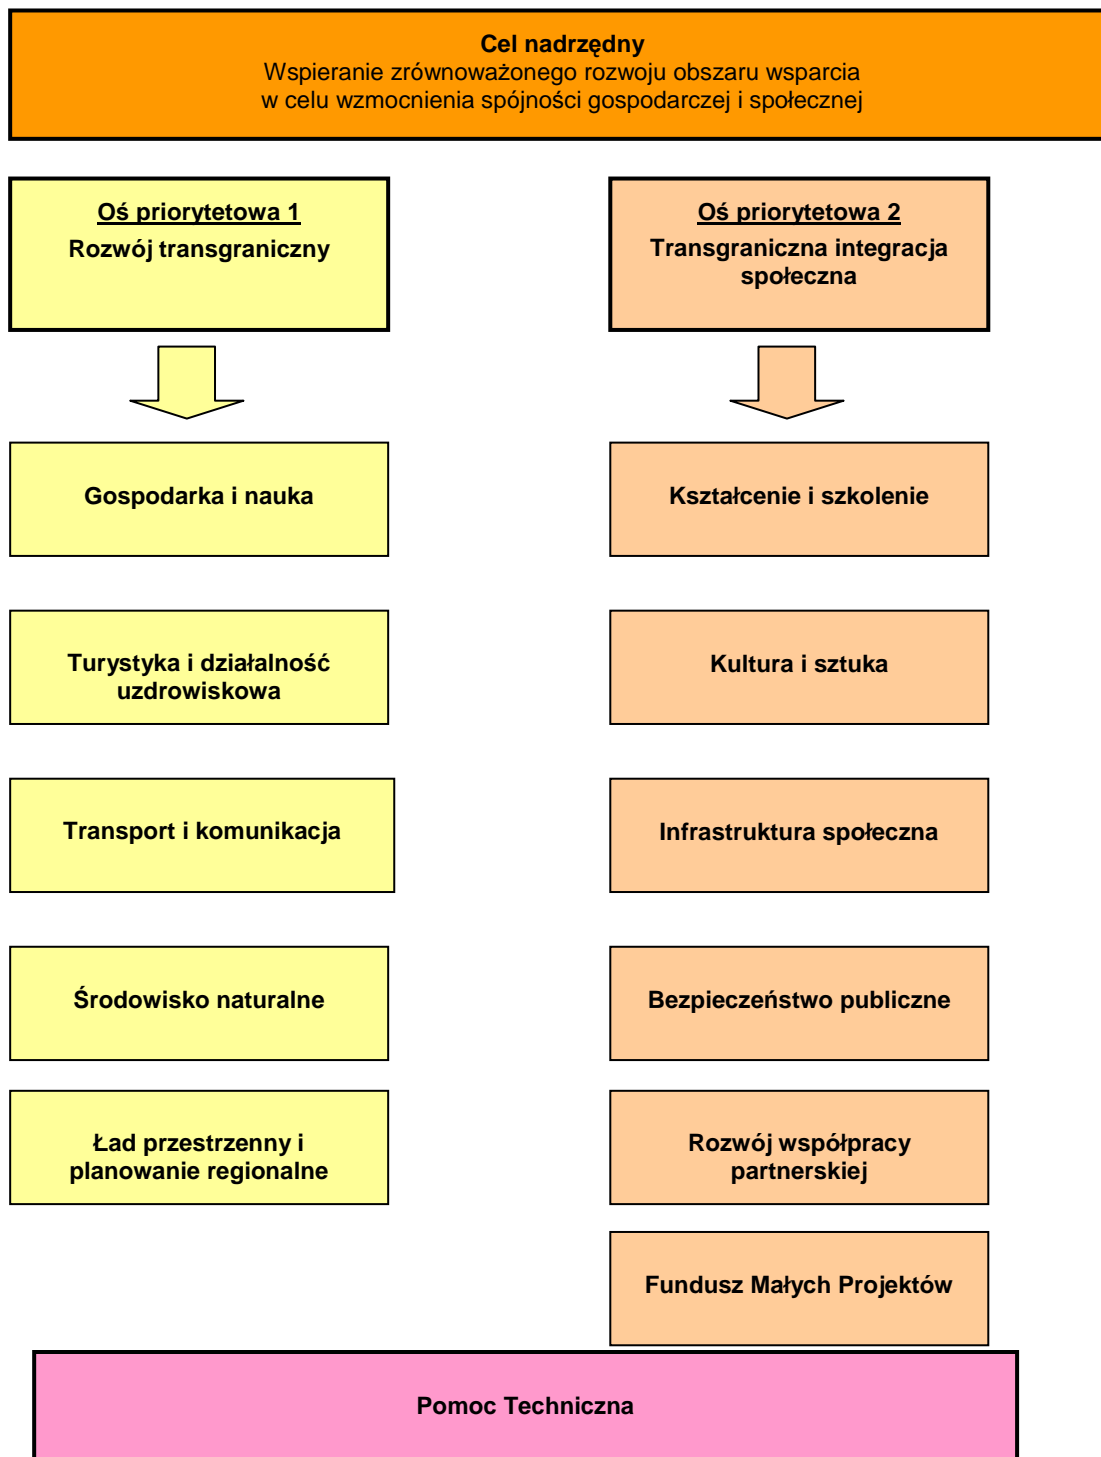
Cel nadrzędny
Wspieranie zrównoważonego rozwoju obszaru wsparcia w celu wzmocnienia spójności gospodarczej i społecznej

Oś priorytetowa 1
Rozwój transgraniczny

Gospodarka i nauka

Turystyka i działalność uzdrowiskowa

Transport i komunikacja

Środowisko naturalne

Ład przestrzenny i planowanie regionalne

Oś priorytetowa 2
Transgraniczna integracja społeczna

Kształcenie i szkolenie

Kultura i sztuka

Infrastruktura społeczna

Bezpieczeństwo publiczne

Rozwój współpracy partnerskiej

Fundusz Małych Projektów

Pomoc Techniczna